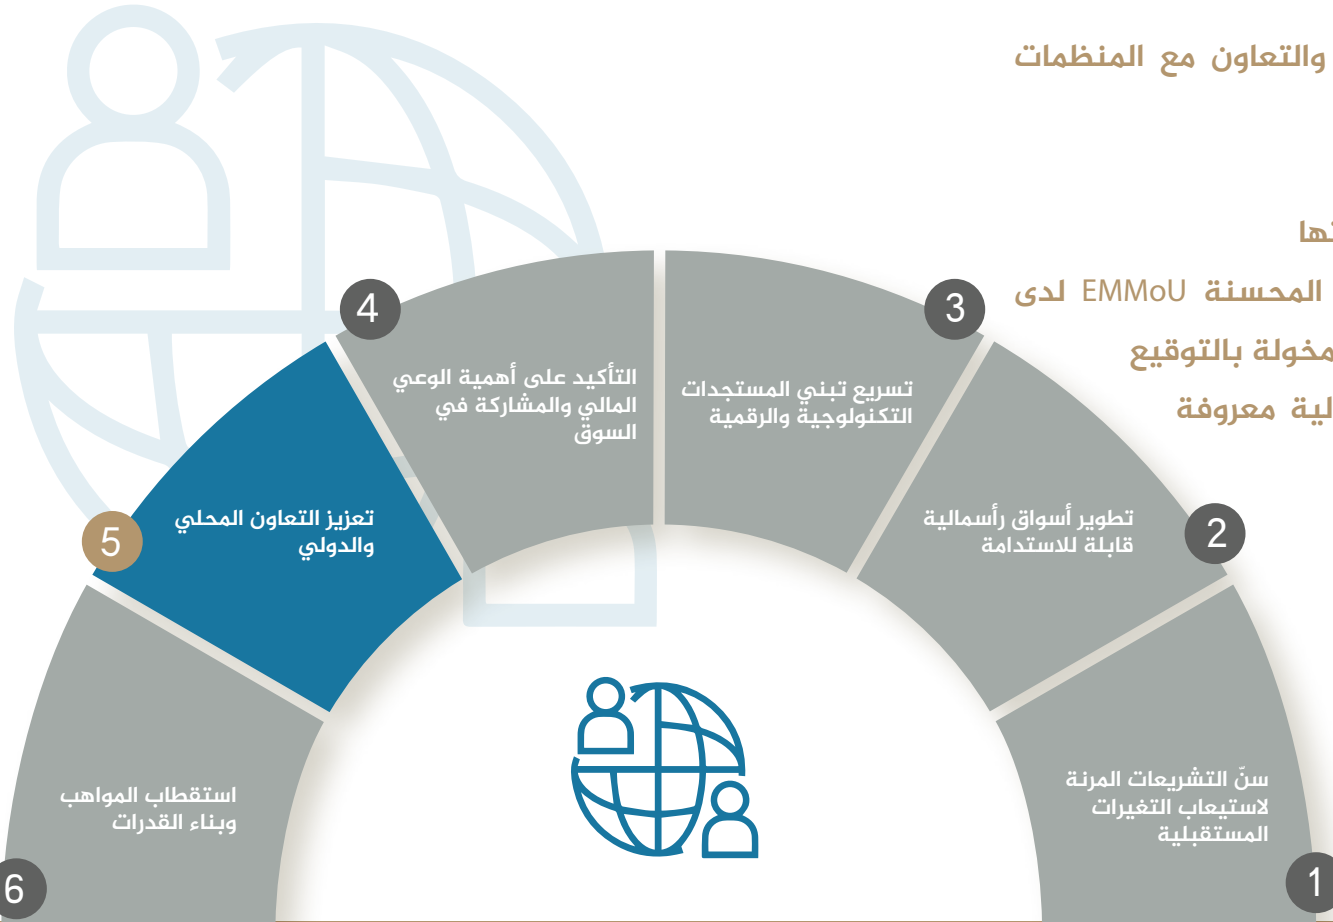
والتعاون مع المنظمات

ها

المحسنة EMMoU لدى

مخولة بالتوقيع

لية معروفة

4
التأكيد على أهمية الوعي المالي والمشاركة في السوق

3
تسريع تبني المستجدات التكنولوجية والرقمية

5
تعزيز التعاون المحلي والدولي

2
تطوير أسواق رأسمالية قابلة للاستدامة

6
استقطاب المواهب وبناء القدرات

1
سنّ التشريعات المرنة لاستيعاب التغيرات المستقبلية